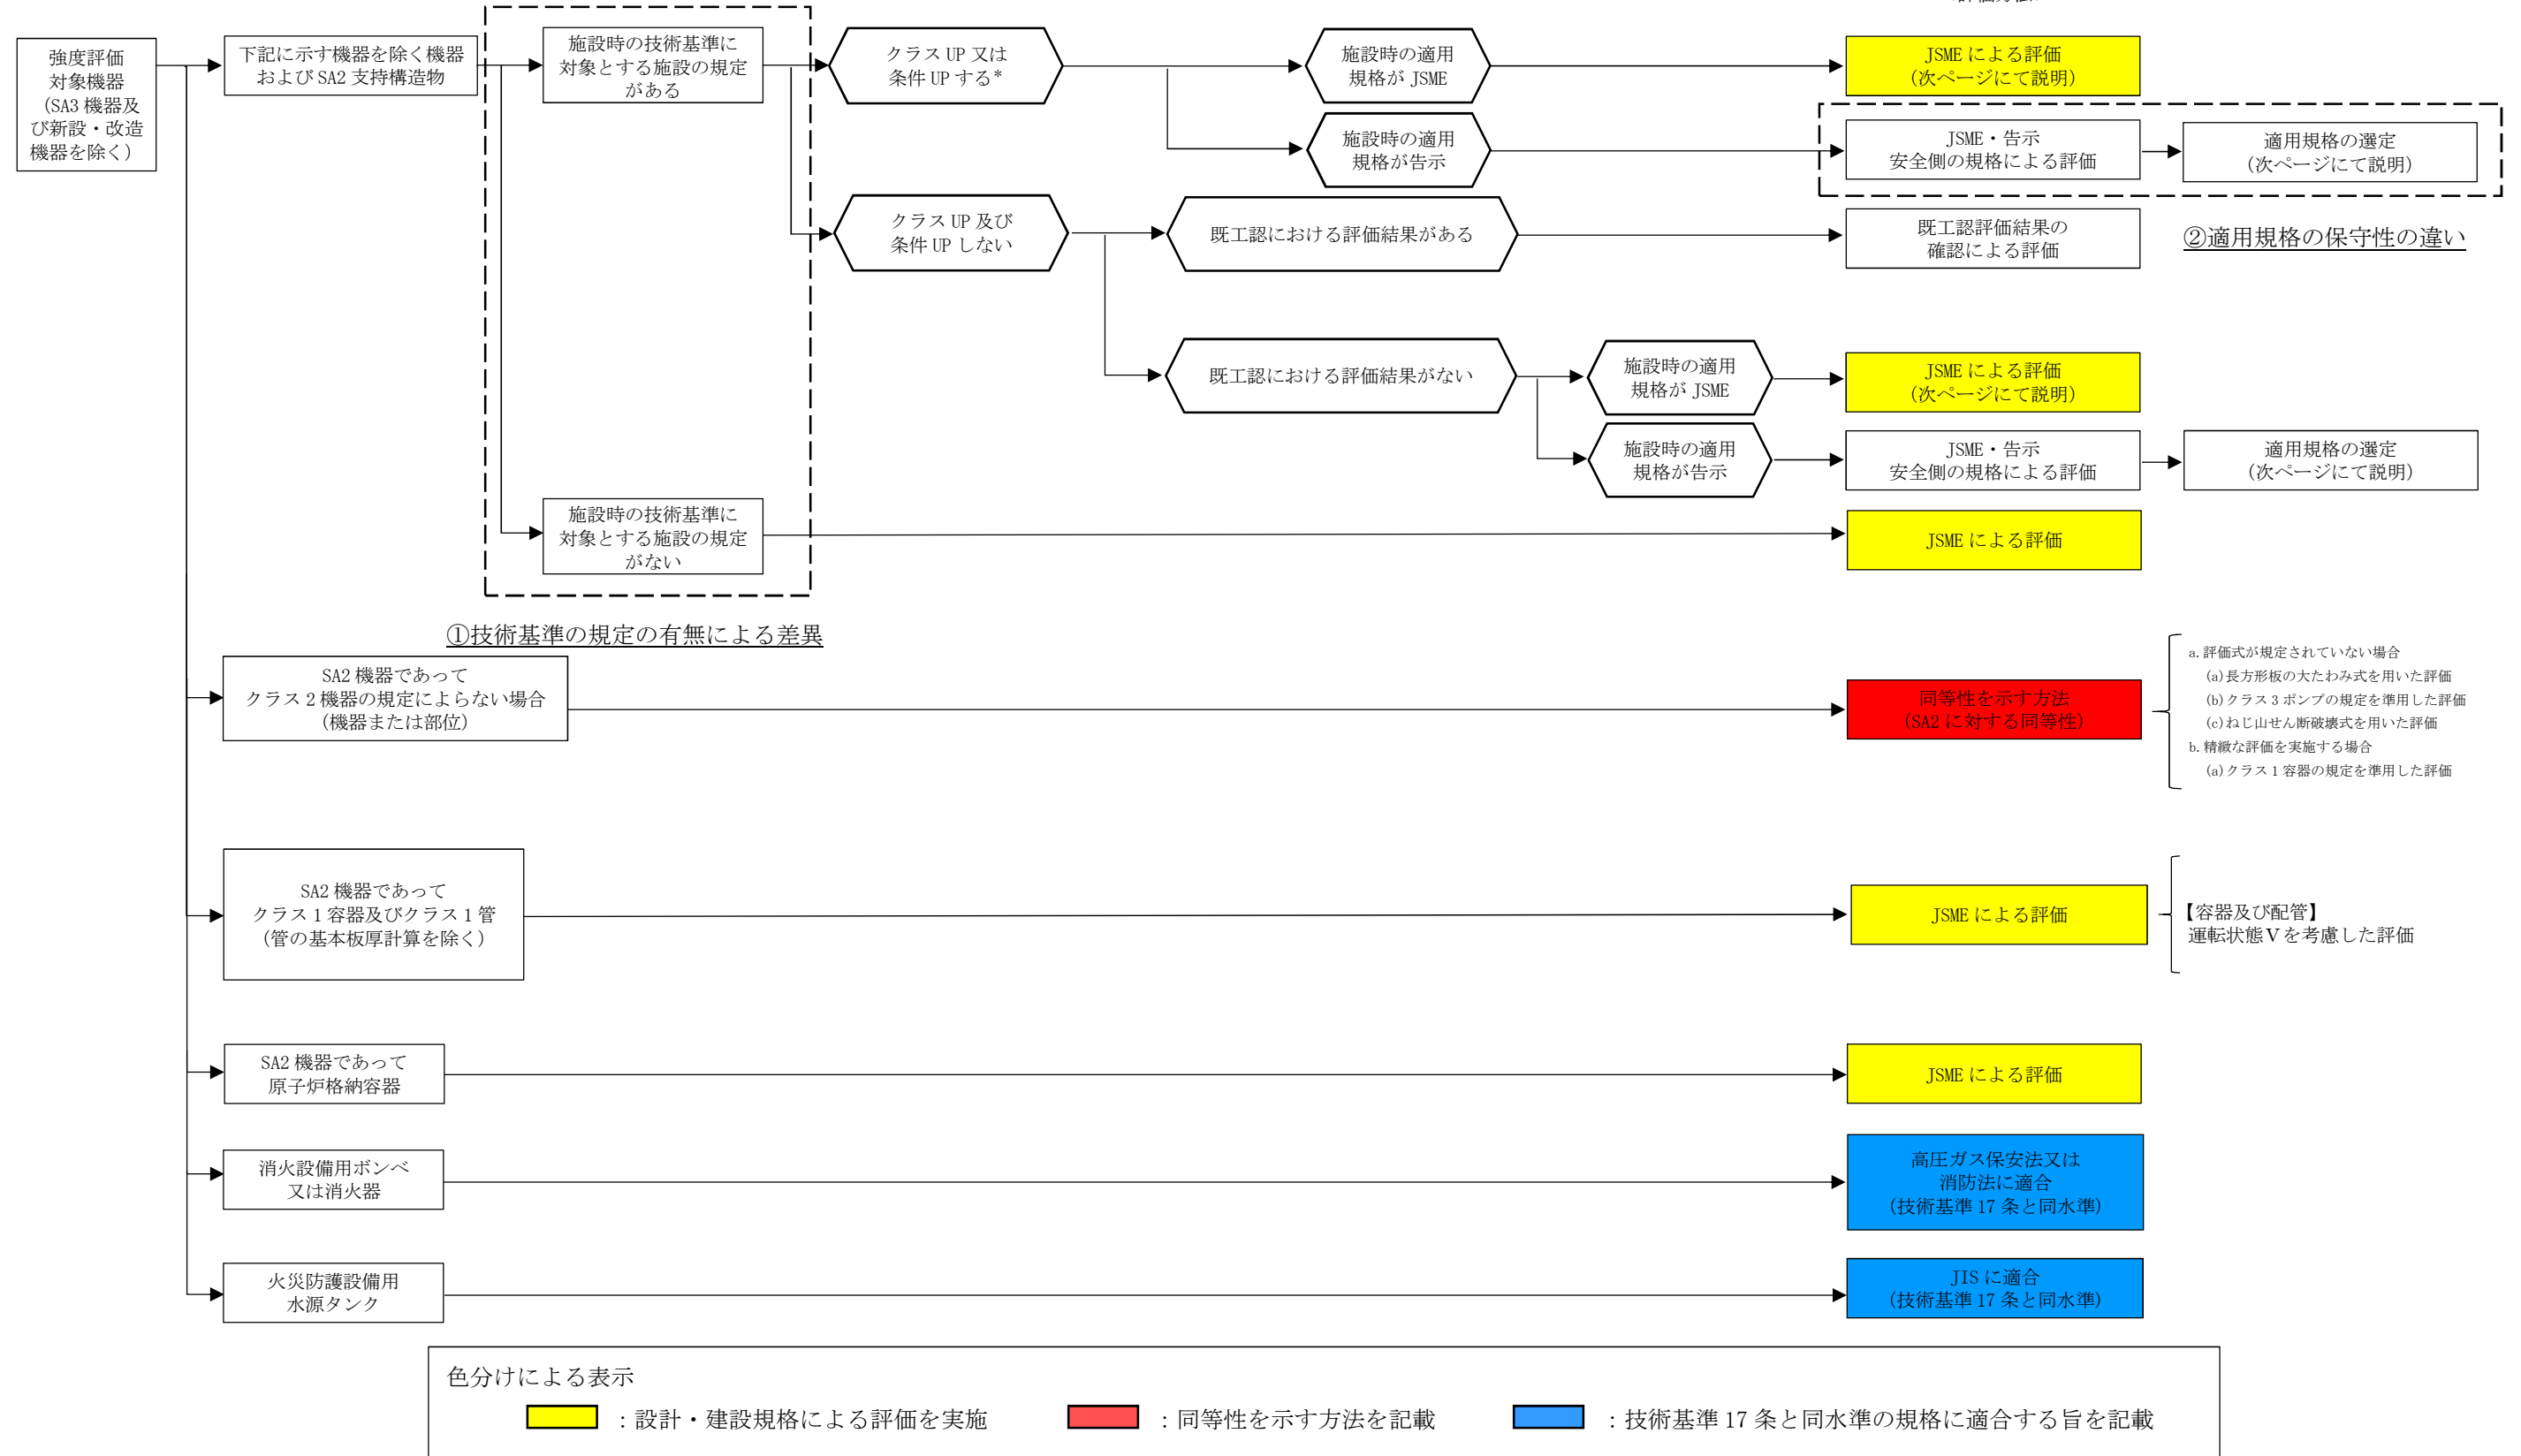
強度評価対象機器（SA3 機器及び新設・改造機器を除く）

下記に示す機器を除く機器および SA2 支持構造物

施設時の技術基準に対象とする施設の規定がある

クラス UP 又は条件 UP する＊

施設時の適用規格が JSME

JSME による評価（次ページにて説明）

施設時の適用規格が告示

JSME・告示 安全側の規格による評価

適用規格の選定（次ページにて説明）

クラス UP 及び条件 UP しない

既工認における評価結果がある

既工認評価結果の確認による評価

②適用規格の保守性の違い

既工認における評価結果がない

施設時の適用規格が JSME

JSME による評価（次ページにて説明）

施設時の適用規格が告示

JSME・告示 安全側の規格による評価

適用規格の選定（次ページにて説明）

施設時の技術基準に対象とする施設の規定がない

JSME による評価

①技術基準の規定の有無による差異

SA2 機器であってクラス 2 機器の規定によらない場合（機器または部位）

同等性を示す方法（SA2 に対する同等性）

a. 評価式が規定されていない場合
(a)長方形板の大たわみ式を用いた評価
(b)クラス 3 ポンプの規定を準用した評価
(c)ねじ山せん断破壊式を用いた評価
b. 精緻な評価を実施する場合
(a)クラス 1 容器の規定を準用した評価

SA2 機器であってクラス 1 容器及びクラス 1 管（管の基本板厚計算を除く）

JSME による評価

【容器及び配管】
運転状態Ⅴを考慮した評価

SA2 機器であって原子炉格納容器

JSME による評価

消火設備用ボンベ又は消火器

高圧ガス保安法又は消防法に適合（技術基準 17 条と同水準）

火災防護設備用水源タンク

JIS に適合（技術基準 17 条と同水準）

色分けによる表示
：設計・建設規格による評価を実施　：同等性を示す方法を記載　：技術基準 17 条と同水準の規格に適合する旨を記載